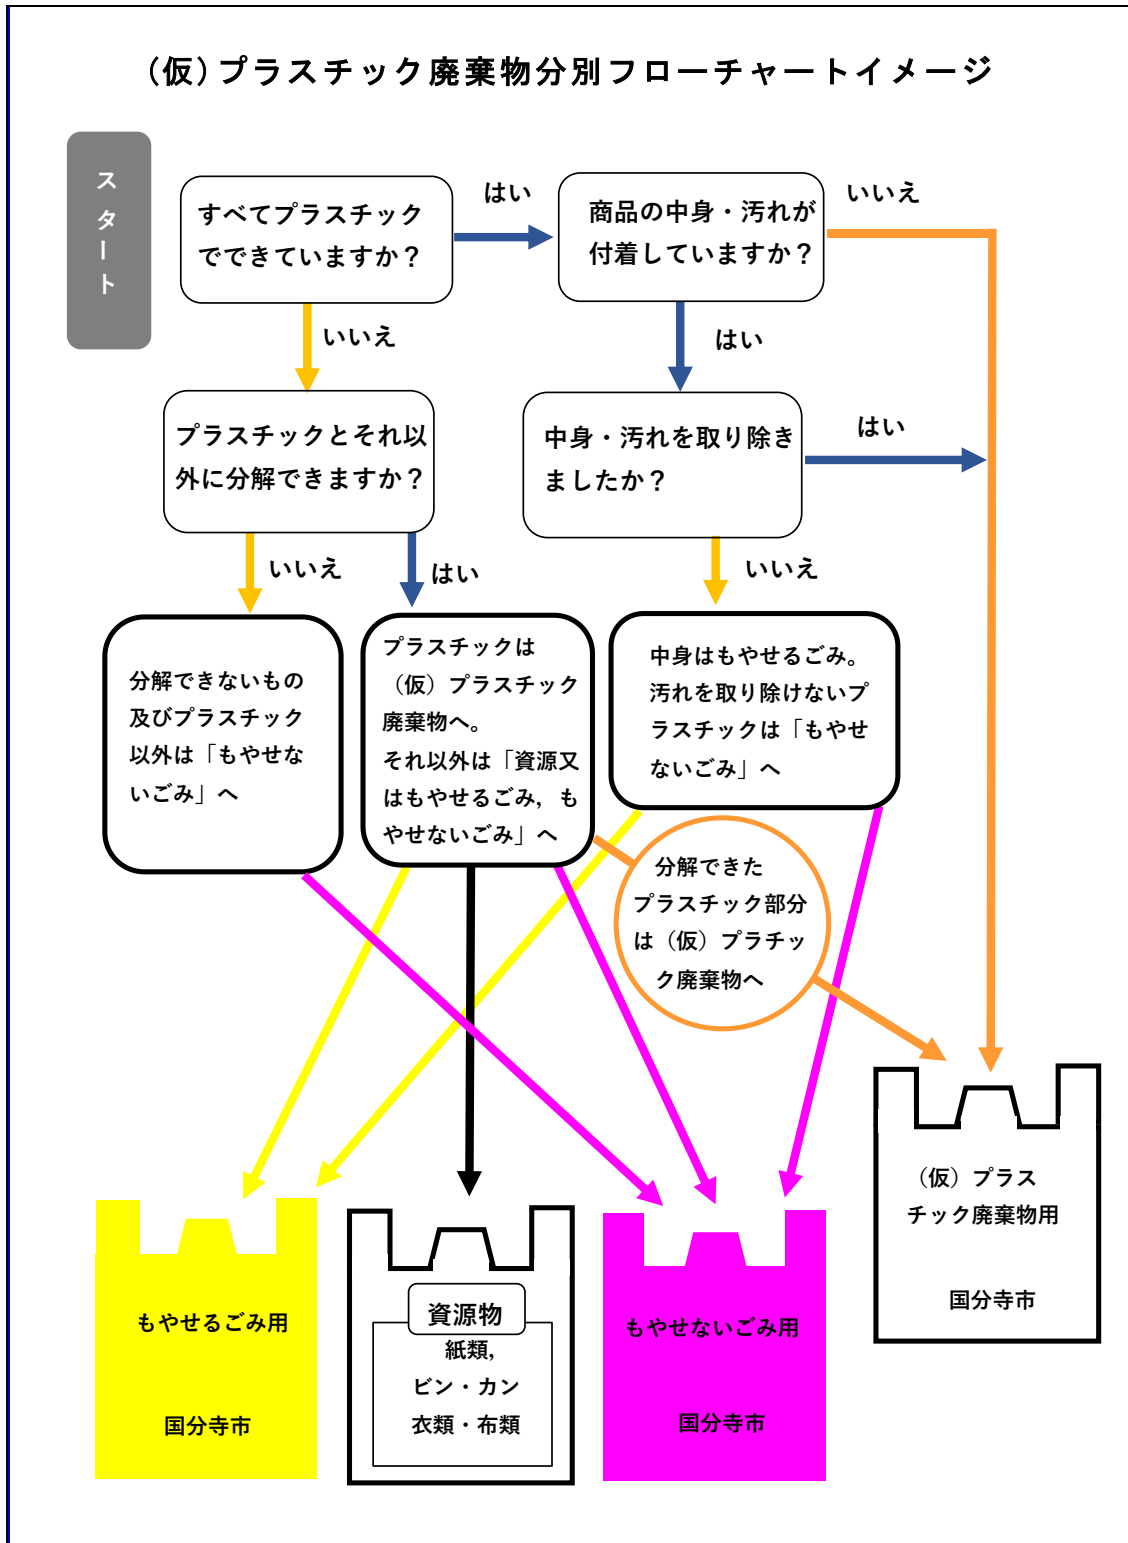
（仮）プラスチック廃棄物分別フローチャートイメージ

スタート

すべてプラスチックでできていますか？

はい

商品の中身・汚れが付着していますか？

いいえ

いいえ

はい

プラスチックとそれ以外に分解できますか？

中身・汚れを取り除きましたか？

はい

いいえ

はい

いいえ

分解できないもの及びプラスチック以外は「もやせないごみ」へ

プラスチックは（仮）プラスチック廃棄物へ。それ以外は「資源又はもやせるごみ，もやせないごみ」へ

中身はもやせるごみ。汚れを取り除けないプラスチックは「もやせないごみ」へ

分解できたプラスチック部分は（仮）プラチック廃棄物へ

（仮）プラスチック廃棄物用

国分寺市

もやせるごみ用

国分寺市

資源物

紙類，ビン・カン 衣類・布類

もやせないごみ用

国分寺市